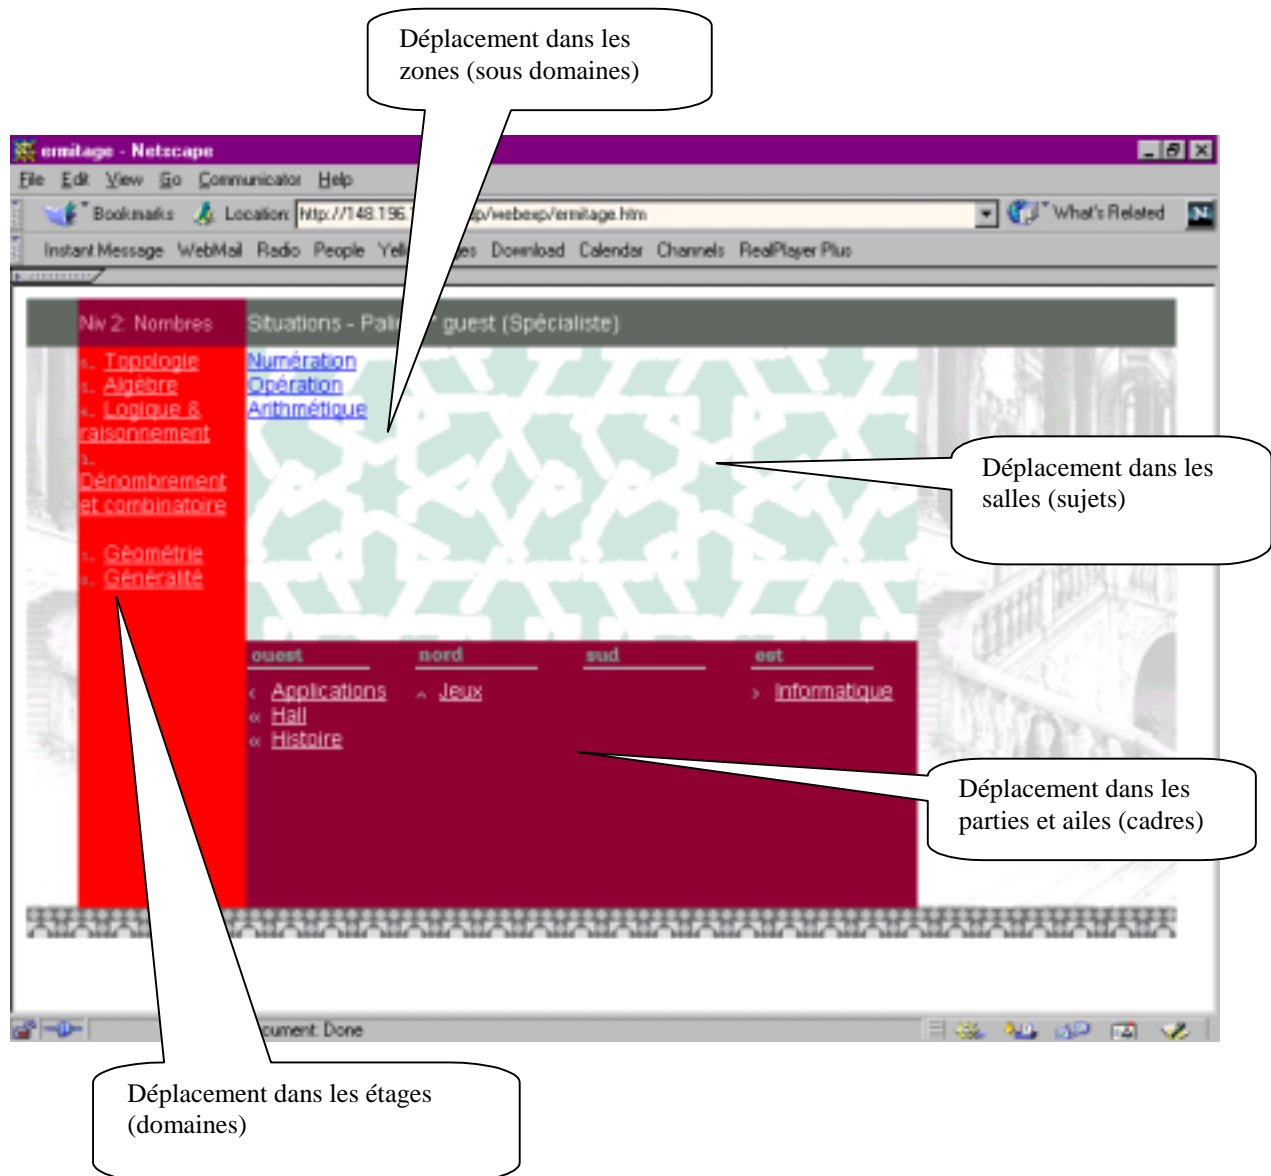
Déplacement dans les zones (sous domaines)

ermitage - Netscape

File Edit View Go Communicator Help

Bookmarks Location: http://148.196.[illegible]p/webexp/ermitage.htm What's Related

Instant Message WebMail Radio People Yell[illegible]es Download Calendar Channels RealPlayer Plus

Niv 2: Nombres

Situations - Pali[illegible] guest (Spécialiste)

Topologie
Algèbre
Logique & raisonnement
Dénombrement et combinatoire
Géométrie
Généralité

Numération
Opération
Arithmétique

Déplacement dans les salles (sujets)

ouest nord sud est

Applications
Hall
Histoire

Jeux

Informatique

Déplacement dans les parties et ailes (cadres)

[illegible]cument: Done

Déplacement dans les étages (domaines)